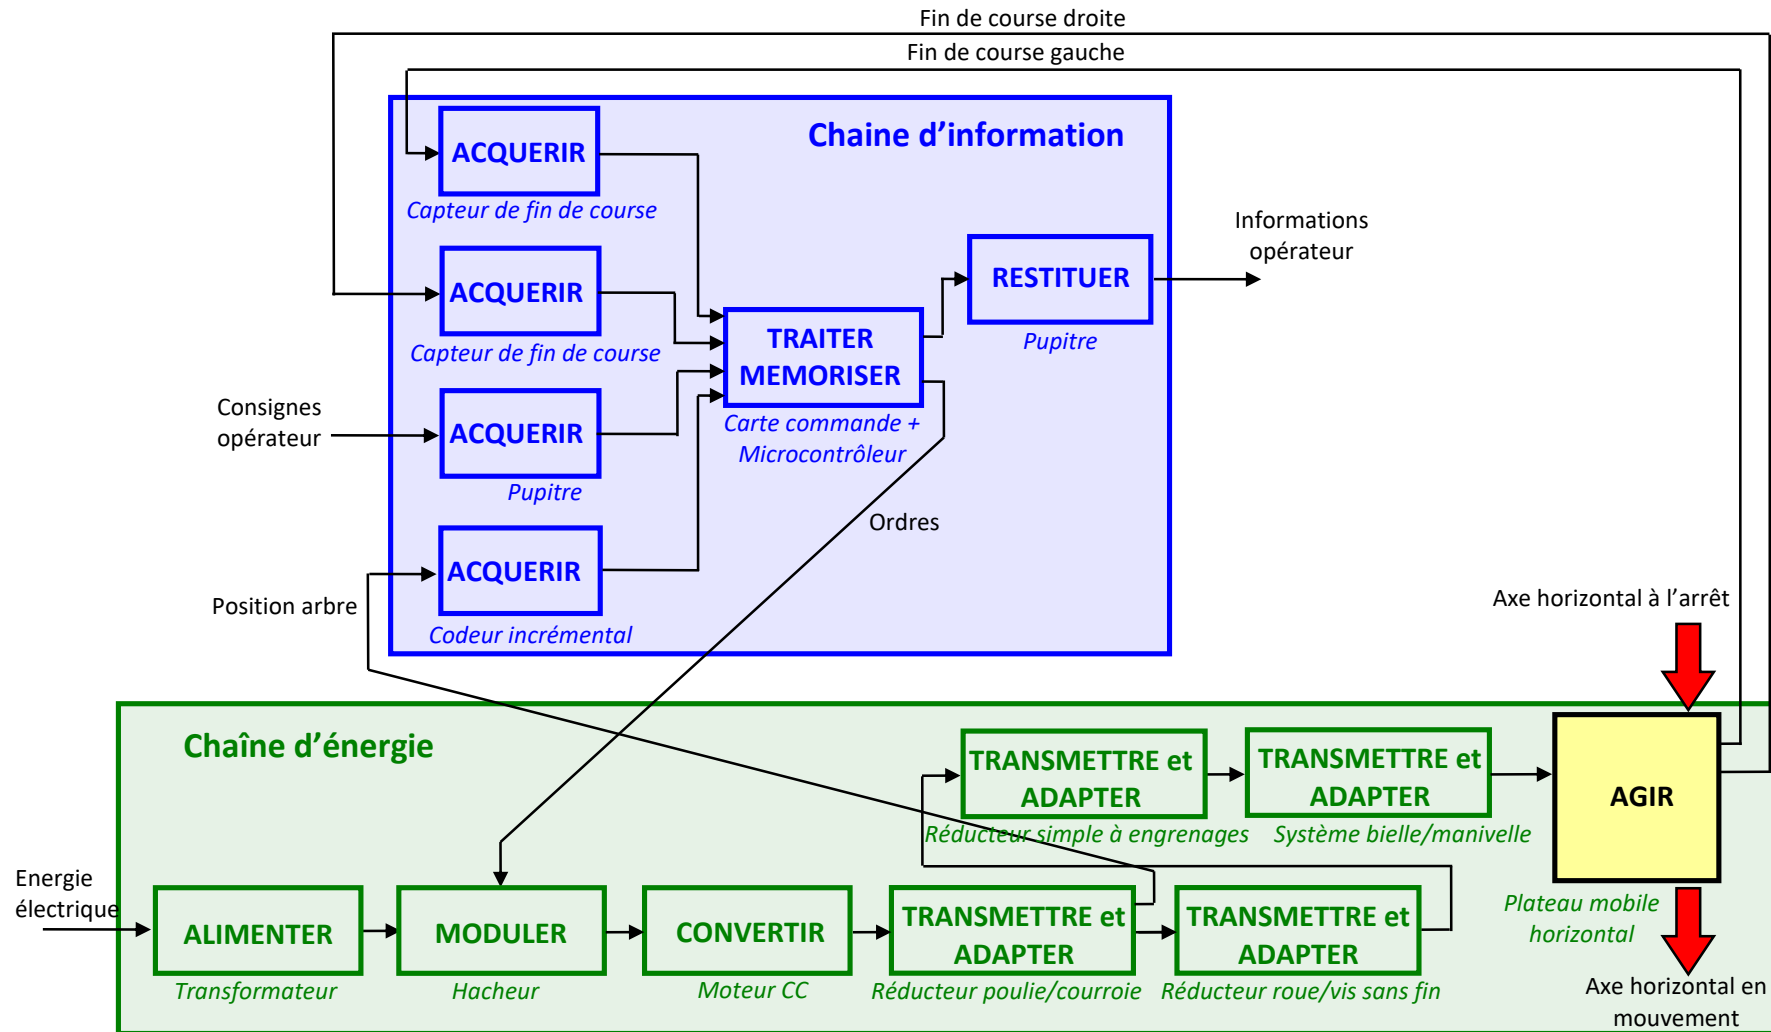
Fin de course droite

Fin de course gauche

Chaine d'information

ACQUERIR
Capteur de fin de course

ACQUERIR
Capteur de fin de course

Consignes opérateur

ACQUERIR
Pupitre

ACQUERIR
Codeur incrémental

Position arbre

TRAITER MEMORISER
Carte commande + Microcontrôleur

RESTITUER
Pupitre

Informations opérateur

Ordres

Axe horizontal à l'arrêt

Chaîne d'énergie

TRANSMETTRE et ADAPTER
Réducteur simple à engrenages

TRANSMETTRE et ADAPTER
Système bielle/manivelle

AGIR
Plateau mobile horizontal

Energie électrique

ALIMENTER
Transformateur

MODULER
Hacheur

CONVERTIR
Moteur CC

TRANSMETTRE et ADAPTER
Réducteur poulie/courroie

TRANSMETTRE et ADAPTER
Réducteur roue/vis sans fin

Axe horizontal en mouvement